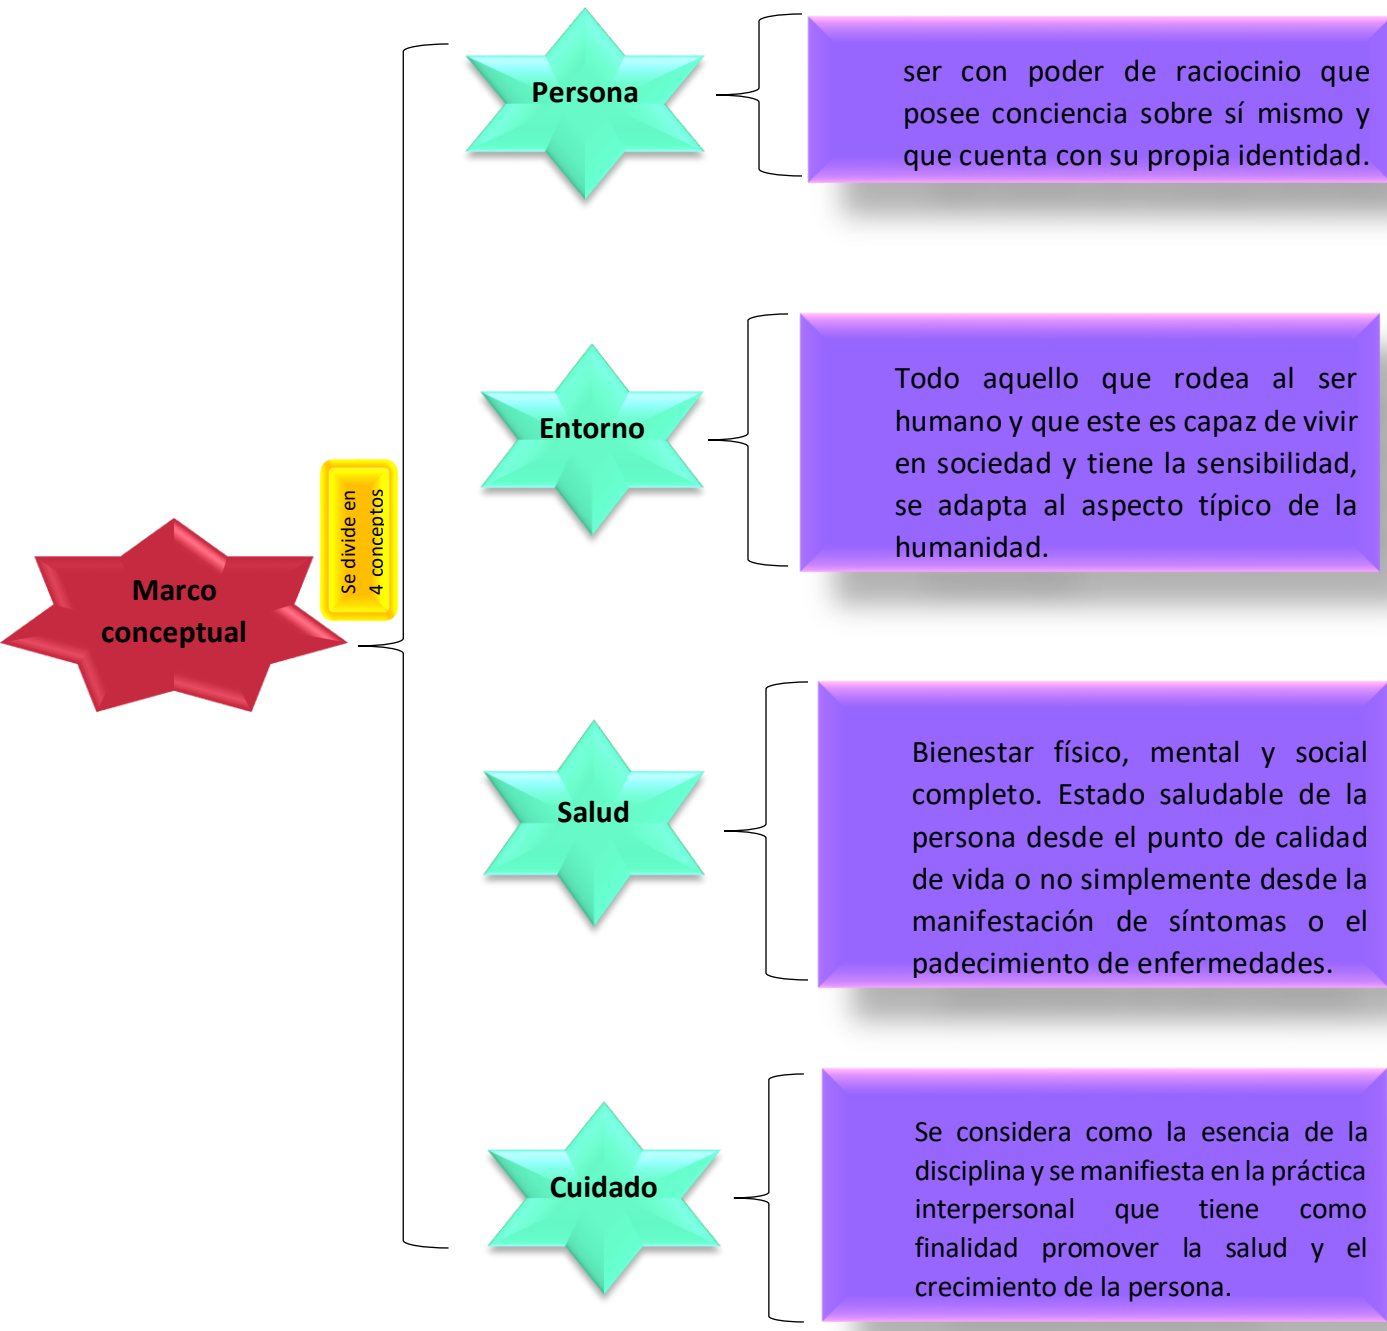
Marco conceptual

Se divide en 4 conceptos

Persona

ser con poder de raciocinio que posee conciencia sobre sí mismo y que cuenta con su propia identidad.

Entorno

Todo aquello que rodea al ser humano y que este es capaz de vivir en sociedad y tiene la sensibilidad, se adapta al aspecto típico de la humanidad.

Salud

Bienestar físico, mental y social completo. Estado saludable de la persona desde el punto de calidad de vida o no simplemente desde la manifestación de síntomas o el padecimiento de enfermedades.

Cuidado

Se considera como la esencia de la disciplina y se manifiesta en la práctica interpersonal que tiene como finalidad promover la salud y el crecimiento de la persona.